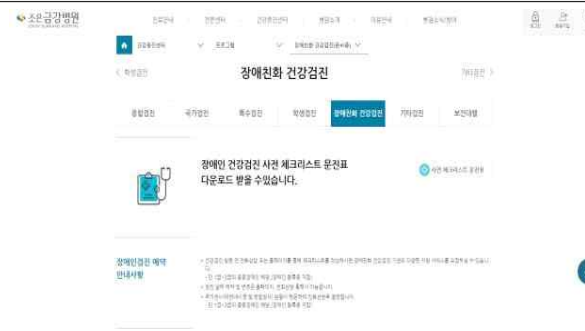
소은금강병원

진료안내 전문센터 건강증진센터 병원소개 이용안내 병원소식/참여

장애친화 건강검진

< 학생검진 기타검진 >

종합검진 국가검진 특수검진 학생검진 장애친화 건강검진 기타검진 보건대행

장애인 건강검진 사전 체크리스트 문진표 다운로드 받을 수 있습니다.

사전 체크리스트 문진표

장애인검진 예약 안내사항

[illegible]